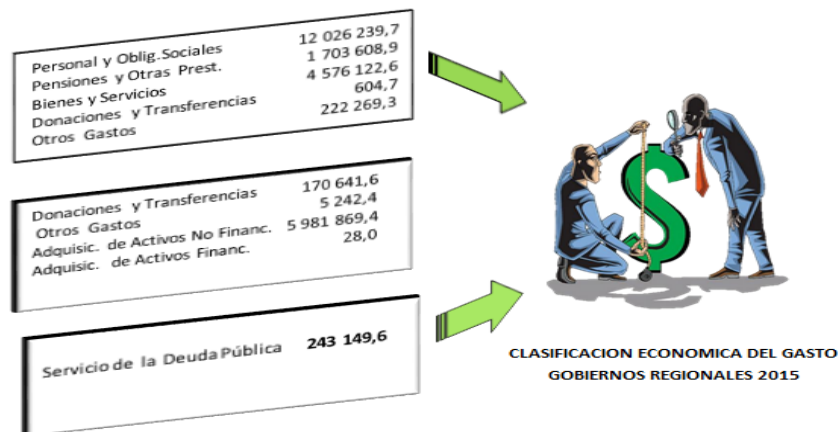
Personal y Oblig.Sociales 12 026 239,7
Pensiones y Otras Prest. 1 703 608,9
Bienes y Servicios 4 576 122,6
Donaciones y Transferencias 604,7
Otros Gastos 222 269,3

Donaciones y Transferencias 170 641,6
Otros Gastos 5 242,4
Adquisic. de Activos No Financ. 5 981 869,4
Adquisic. de Activos Financ. 28,0

Servicio de la Deuda Pública 243 149,6

CLASIFICACION ECONOMICA DEL GASTO
GOBIERNOS REGIONALES 2015